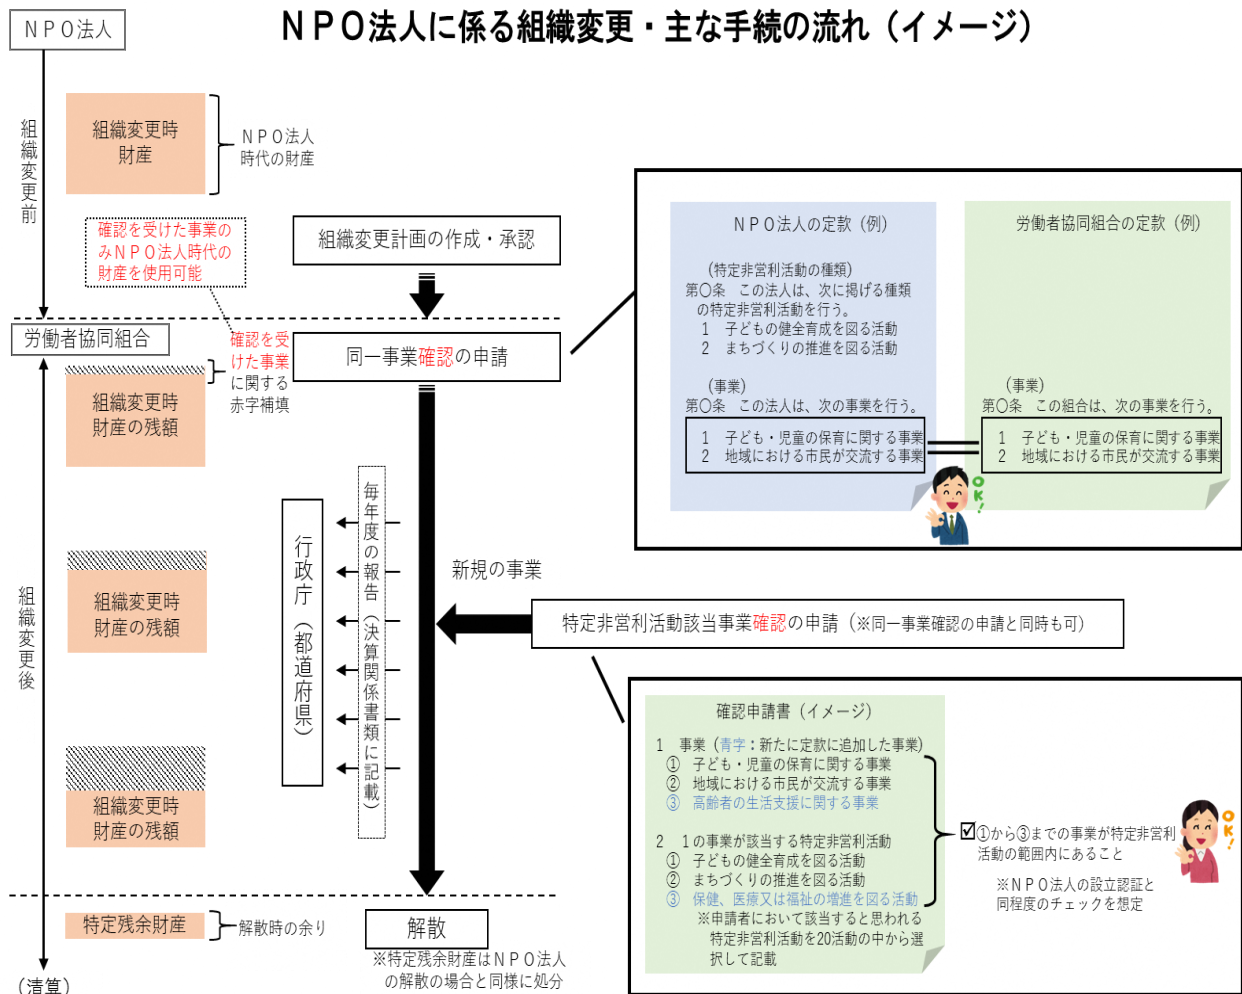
ＮＰＯ法人

ＮＰＯ法人に係る組織変更・主な手続の流れ（イメージ）

組織変更前

組織変更時財産

ＮＰＯ法人時代の財産

確認を受けた事業のみＮＰＯ法人時代の財産を使用可能

組織変更計画の作成・承認

労働者協同組合

確認を受けた事業に関する赤字補填

同一事業確認の申請

組織変更時財産の残額

ＮＰＯ法人の定款（例）

（特定非営利活動の種類）
第○条　この法人は、次に掲げる種類の特定非営利活動を行う。
１　子どもの健全育成を図る活動
２　まちづくりの推進を図る活動

（事業）
第○条　この法人は、次の事業を行う。
１　子ども・児童の保育に関する事業
２　地域における市民が交流する事業

労働者協同組合の定款（例）

（事業）
第○条　この組合は、次の事業を行う。
１　子ども・児童の保育に関する事業
２　地域における市民が交流する事業

ＯＫ！

組織変更後

組織変更時財産の残額

行政庁（都道府県）

毎年度の報告（決算関係書類に記載）

新規の事業

特定非営利活動該当事業確認の申請（※同一事業確認の申請と同時も可）

組織変更時財産の残額

確認申請書（イメージ）

１　事業（青字：新たに定款に追加した事業）
①　子ども・児童の保育に関する事業
②　地域における市民が交流する事業
③　高齢者の生活支援に関する事業

２　１の事業が該当する特定非営利活動
①　子どもの健全育成を図る活動
②　まちづくりの推進を図る活動
③　保健、医療又は福祉の増進を図る活動
※申請者において該当すると思われる特定非営利活動を20活動の中から選択して記載

☑①から③までの事業が特定非営利活動の範囲内にあること

ＯＫ！

※ＮＰＯ法人の設立認証と同程度のチェックを想定

特定残余財産

解散時の余り

解散

※特定残余財産はＮＰＯ法人の解散の場合と同様に処分

（清算）